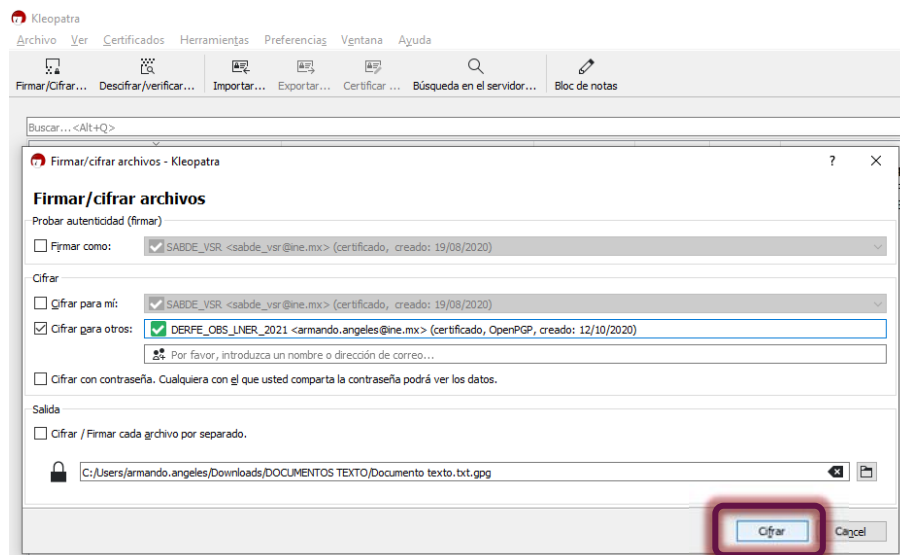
Kleopatra
Archivo Ver Certificados Herramientas Preferencias Ventana Ayuda
Firmar/Cifrar... Descifrar/verificar... Importar... Exportar... Certificar ... Búsqueda en el servidor... Bloc de notas

Buscar...<Alt+Q>

Firmar/cifrar archivos - Kleopatra
? ✕

Firmar/cifrar archivos

Probar autenticidad (firmar)
Firmar como: SABDE_VSR <sabde_vsr@ine.mx> (certificado, creado: 19/08/2020)

Cifrar
Cifrar para mí: SABDE_VSR <sabde_vsr@ine.mx> (certificado, creado: 19/08/2020)
Cifrar para otros: DERFE_OBS_LNER_2021 <armando.angeles@ine.mx> (certificado, OpenPGP, creado: 12/10/2020)
Por favor, introduzca un nombre o dirección de correo...
Cifrar con contraseña. Cualquiera con el que usted comparta la contraseña podrá ver los datos.

Salida
Cifrar / Firmar cada archivo por separado.
C:/Users/armando.angeles/Downloads/DOCUMENTOS TEXTO/Documento texto.txt.gpg

Cifrar Cancel